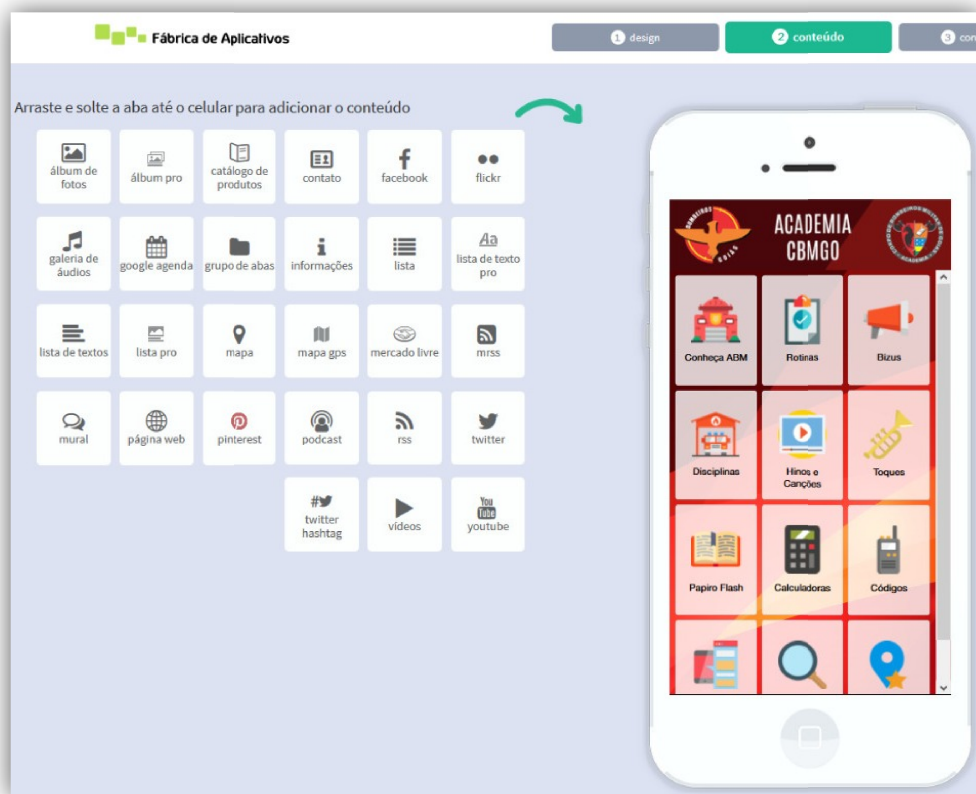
Fábrica de Aplicativos

1 design
2 conteúdo
3 con

Arraste e solte a aba até o celular para adicionar o conteúdo

álbum de fotos
álbum pro
catálogo de produtos
contato
facebook
flickr
galeria de áudios
google agenda
grupo de abas
informações
lista
Aa lista de texto pro
lista de textos
lista pro
mapa
mapa gps
mercado livre
mrss
mural
página web
pinterest
podcast
rss
twitter
twitter hashtag
vídeos
You Tube youtube

ACADEMIA CBMGO

Conheça ABM
Rotinas
Bizus
Disciplinas
Hinos e Canções
Toques
Papiro Flash
Calculadoras
Códigos